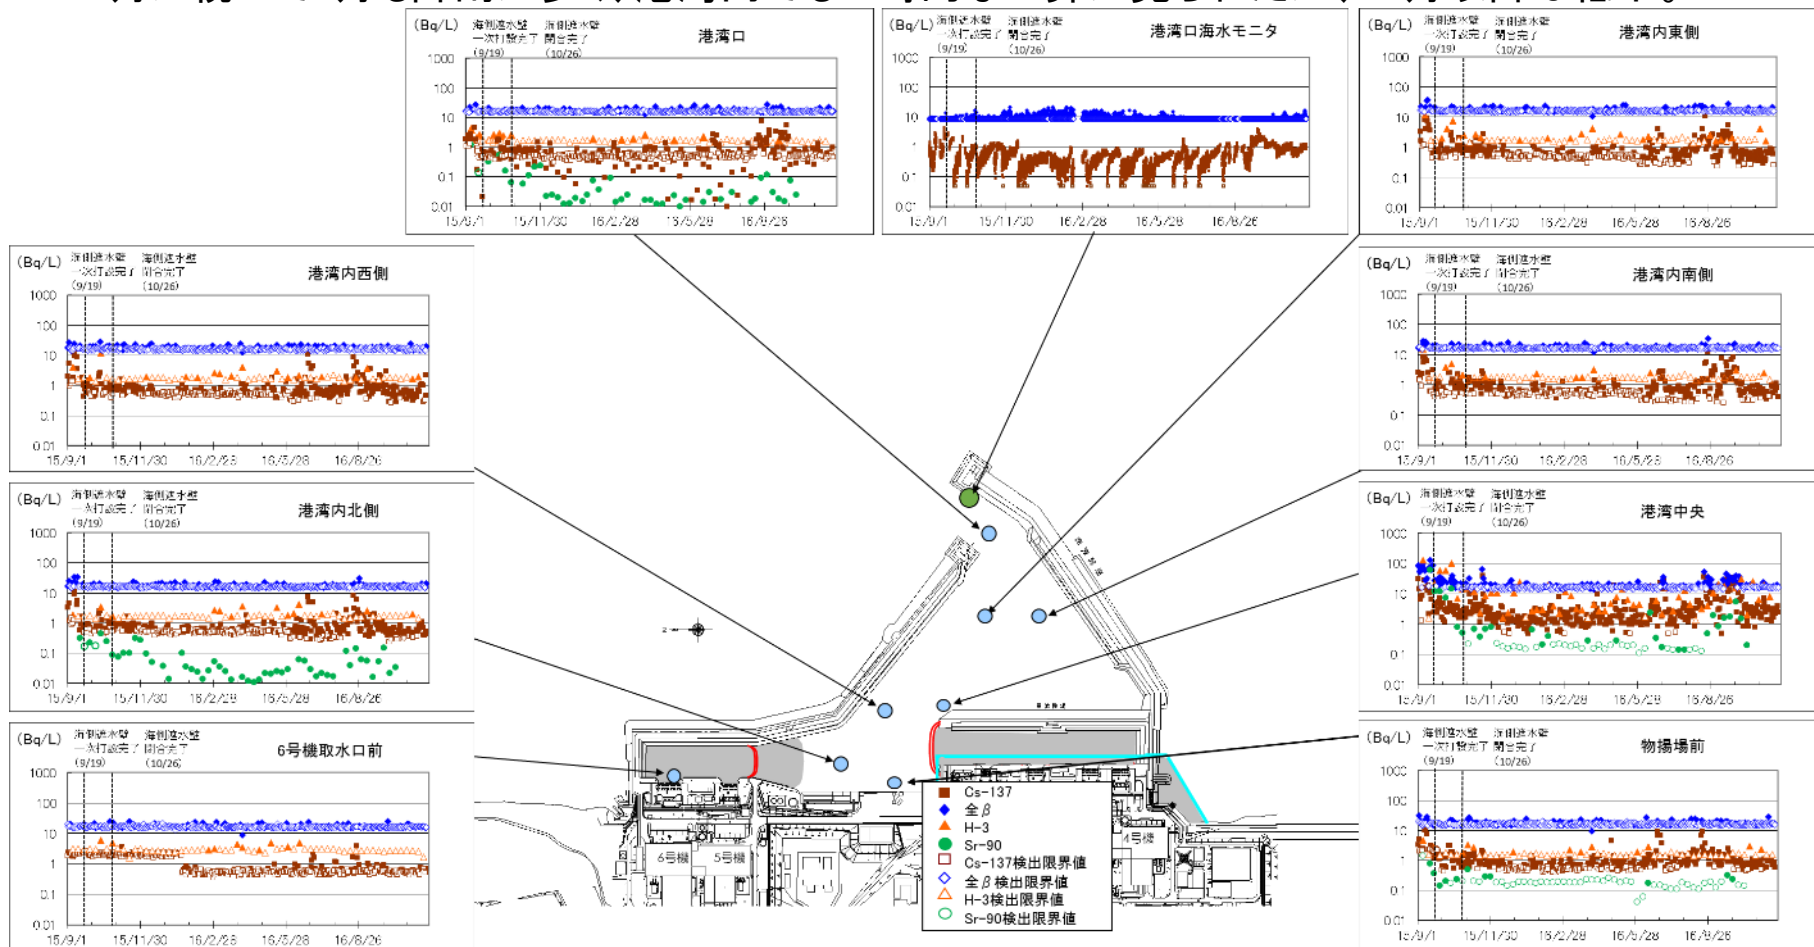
(Bq/L) 海側遮水壁 一次打設完了 (9/19) 海側遮水壁 閉合完了 (10/26)
港湾口
1000
100
10
1
0.1
0.01
15/9/1 15/11/30 16/2/28 16/5/28 16/8/26

(Bq/L) 海側遮水壁 一次打設完了 (9/19) 海側遮水壁 閉合完了 (10/26)
港湾口海水モニタ
1000
100
10
1
0.1
0.01
15/9/1 15/11/30 16/2/28 16/5/28 16/8/26

(Bq/L) 海側遮水壁 一次打設完了 (9/19) 海側遮水壁 閉合完了 (10/26)
港湾内東側
1000
100
10
1
0.1
0.01
15/9/1 15/11/30 16/2/28 16/5/28 16/8/26

(Bq/L) 海側遮水壁 一次打設完了 (9/19) 海側遮水壁 閉合完了 (10/26)
港湾内西側
1000
100
10
1
0.1
0.01
15/9/1 15/11/30 16/2/28 16/5/28 16/8/26

(Bq/L) 海側遮水壁 一次打設完了 (9/19) 海側遮水壁 閉合完了 (10/26)
港湾内南側
1000
100
10
1
0.1
0.01
15/9/1 15/11/30 16/2/28 16/5/28 16/8/26

(Bq/L) 海側遮水壁 一次打設完了 (9/19) 海側遮水壁 閉合完了 (10/26)
港湾内北側
1000
100
10
1
0.1
0.01
15/9/1 15/11/30 16/2/28 16/5/28 16/8/26

(Bq/L) 海側遮水壁 一次打設完了 (9/19) 海側遮水壁 閉合完了 (10/26)
港湾中央
1000
100
10
1
0.1
0.01
15/9/1 15/11/30 16/2/28 16/5/28 16/8/26

(Bq/L) 海側遮水壁 一次打設完了 (9/19) 海側遮水壁 閉合完了 (10/26)
6号機取水口前
1000
100
10
1
0.1
0.01
15/9/1 15/11/30 16/2/28 16/5/28 16/8/26

(Bq/L) 海側遮水壁 一次打設完了 (9/19) 海側遮水壁 閉合完了 (10/26)
物揚場前
1000
100
10
1
0.1
0.01
15/9/1 15/11/30 16/2/28 16/5/28 16/8/26

6号機
5号機
4号機

Cs-137
全β
H-3
Sr-90
Cs-137検出限界値
全β検出限界値
H-3検出限界値
Sr-90検出限界値